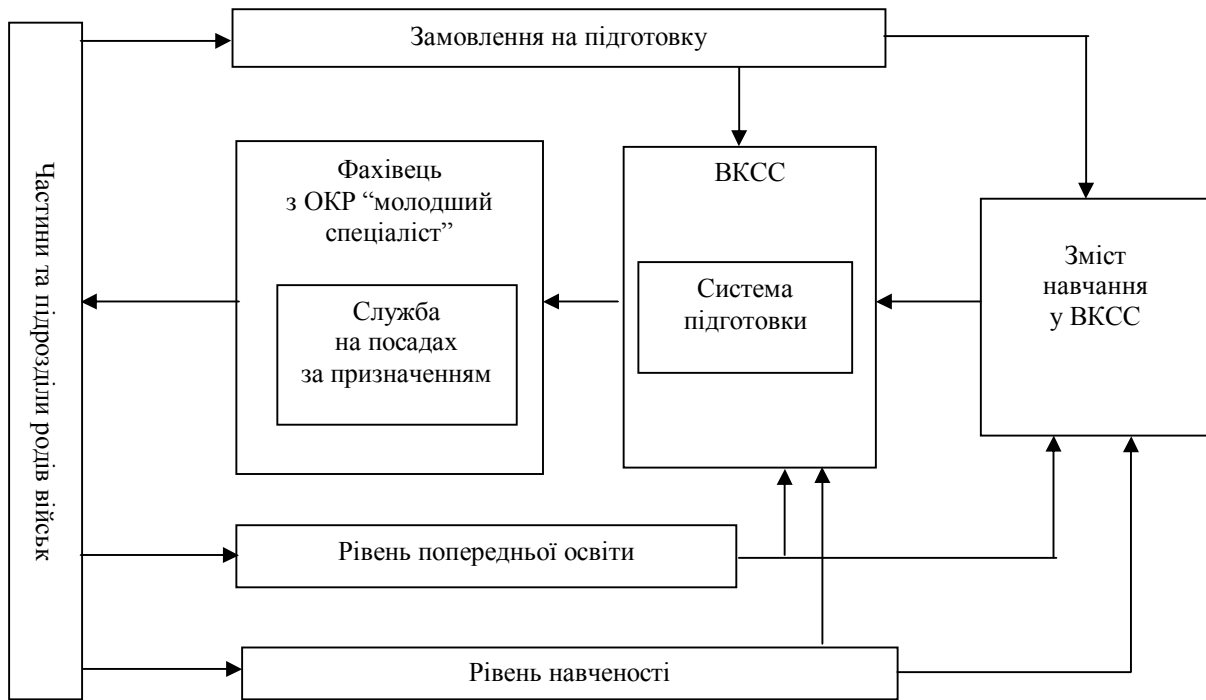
Частини та підрозділи родів військ

Замовлення на підготовку

Фахівець з ОКР “молодший спеціаліст”

Служба на посадах за призначенням

ВКСС

Система підготовки

Зміст навчання у ВКСС

Рівень попередньої освіти

Рівень навченості